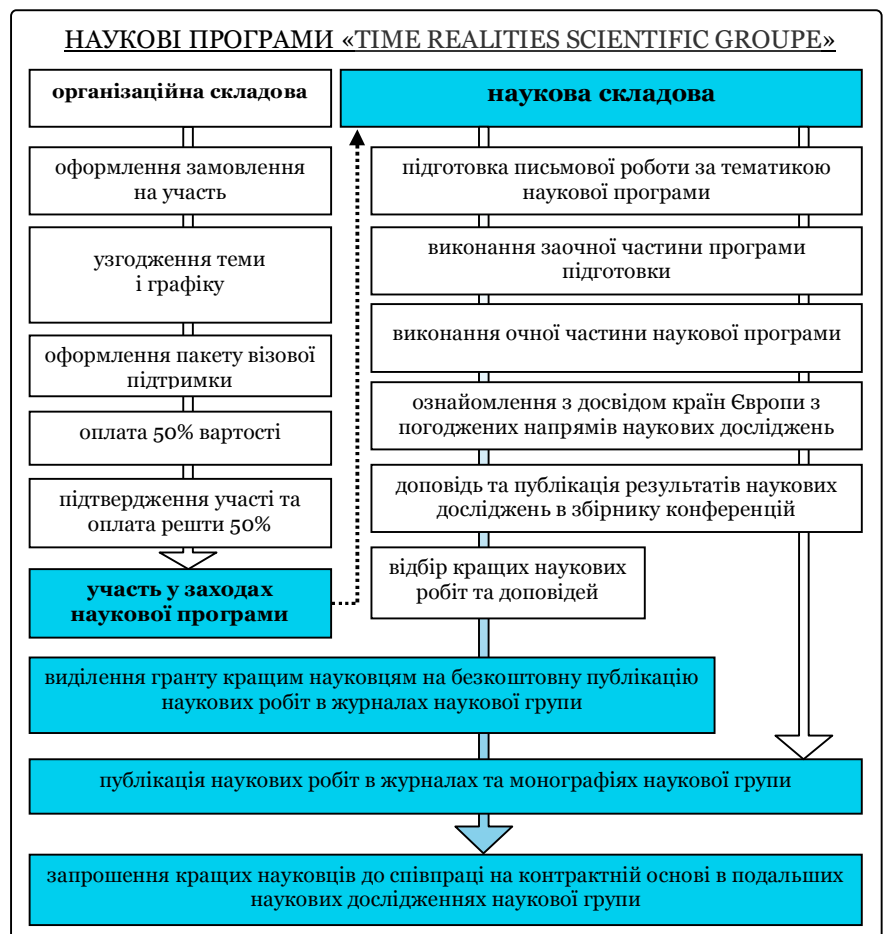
НАУКОВІ ПРОГРАМИ «TIME REALITIES SCIENTIFIC GROUPE»

організаційна складова

наукова складова

оформлення замовлення на участь

узгодження теми і графіку

оформлення пакету візової підтримки

оплата 50% вартості

підтвердження участі та оплата решти 50%

участь у заходах наукової програми

підготовка письмової роботи за тематикою наукової програми

виконання заочної частини програми підготовки

виконання очної частини наукової програми

ознайомлення з досвідом країн Європи з погоджених напрямів наукових досліджень

доповідь та публікація результатів наукових досліджень в збірнику конференцій

відбір кращих наукових робіт та доповідей

виділення гранту кращим науковцям на безкоштовну публікацію наукових робіт в журналах наукової групи

публікація наукових робіт в журналах та монографіях наукової групи

запрошення кращих науковців до співпраці на контрактній основі в подальших наукових дослідженнях наукової групи